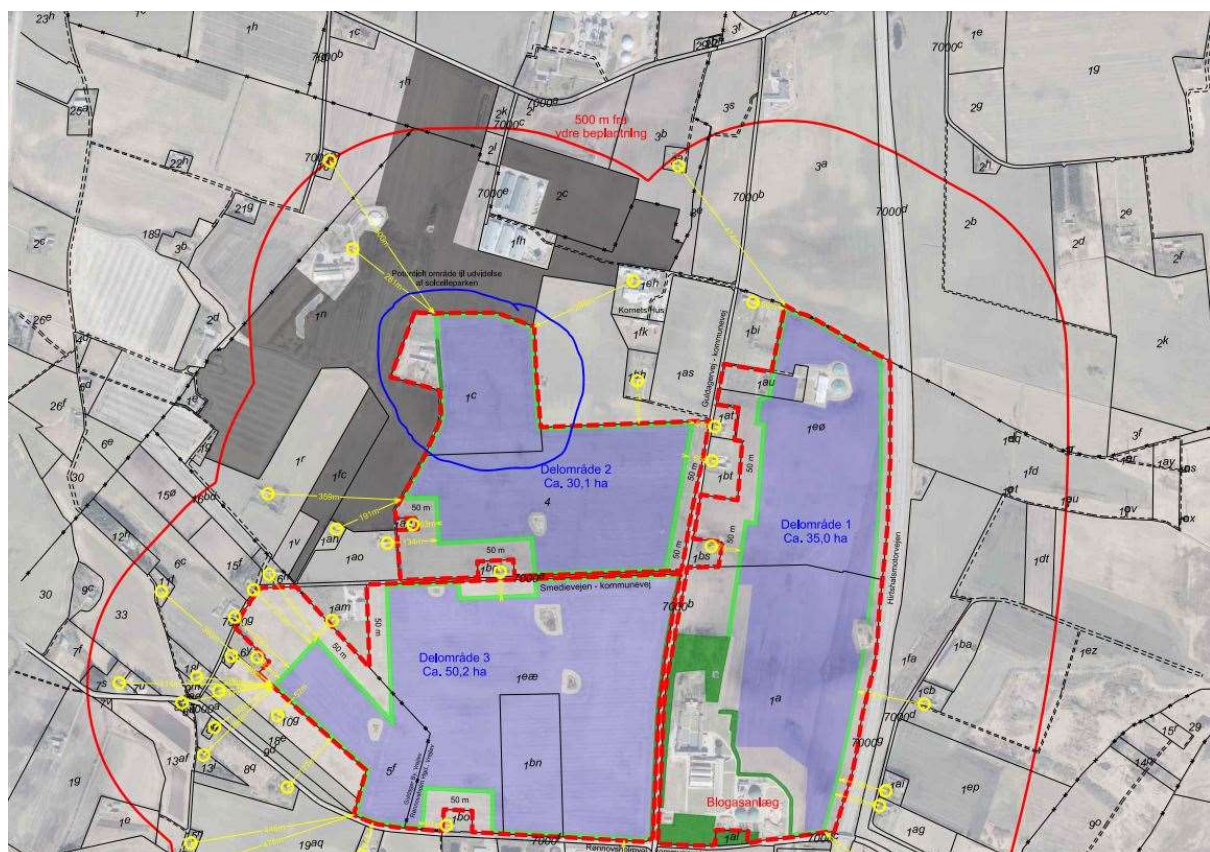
500 m fra ydre beplantning

Potentielt område til udvidelse af solcelleparken

Kometshus

Gulbagervej - kommunevej

Delområde 2
Ca. 30,1 ha

Delområde 1
Ca. 35,0 ha

Delområde 3
Ca. 50,2 ha

Smedievejen - kommunevej

Hirtshalsmotorvejen

Biogasanlæg

50 m

50 m

50 m

50 m

50 m

50 m

50 m

50 m

50 m

359m

181m

$1^c$

$1^{eø}$

$1^{eæ}$

$1^a$

$1^{bn}$

$1^{as}$

$1^{fc}$

$1^r$

$1^n$

$1^h$

$1^{fh}$

$2^c$

$3^a$

$3^b$

$3^s$

$7000^b$

$7000^c$

$7000^d$

$7000^e$

$1^g$

$2^g$

$2^b$

$2^d$

$2^k$

$2^e$

$2^l$

$2^k$

$1^{fd}$

$1^{dt}$

$1^{ba}$

$1^{fa}$

$1^{ez}$

$1^{cb}$

$1^{ep}$

$1^{ag}$

$1^{bs}$

$1^{bt}$

$1^{at}$

$1^{au}$

$1^{bi}$

$1^{fk}$

$1^{ah}$

$1^{ao}$

$1^{am}$

$1^v$

$5^f$

$10^g$

$15^f$

$15^ø$

$16^d$

$12^h$

$6^c$

$6^e$

$6^d$

$26^f$

$26^e$

$2^e$

$2^d$

$3^b$

$18^b$

$21^g$

$22^h$

$25^h$

$23^h$

30

33

$9^c$

$7^l$

$7^s$

$13^{af}$

$13^l$

$1^g$

$1^e$

$18^e$

$8^q$

$19^{aq}$

$1^{bo}$

7000

$7000^b$

$7000^d$

$7000^g$

$1^{al}$

$1^{ai}$

$1^{fq}$

$3^f$

$18^y$

$1^{ov}$

$1^{au}$

$14^l$

$15^l$

29

$g^o$

4

$1^c$

$1^e$